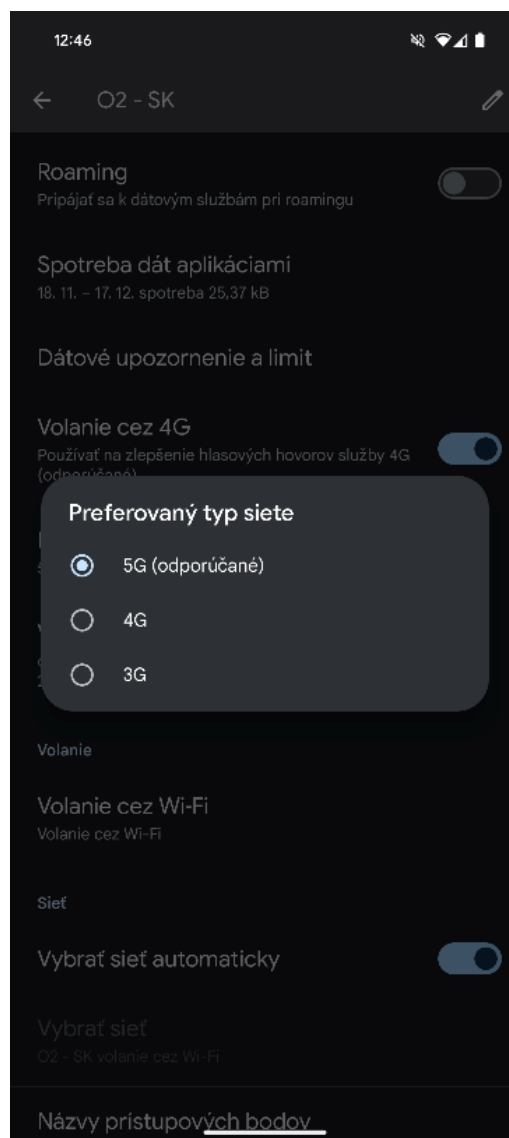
12:46

O2 - SK

Roaming
Pripájať sa k dátovým službám pri roamingu

Spotreba dát aplikáciami
18. 11. – 17. 12. spotreba 25,37 kB

Dátové upozornenie a limit

Volanie cez 4G
Používať na zlepšenie hlasových hovorov služby 4G (odporúčané)

Preferovaný typ siete

5G (odporúčané)

4G

3G

Volanie

Volanie cez Wi-Fi
Volanie cez Wi-Fi

Sieť

Vybrať sieť automaticky

Vybrať sieť
O2 - SK volanie cez Wi-Fi

Názvy prístupových bodov